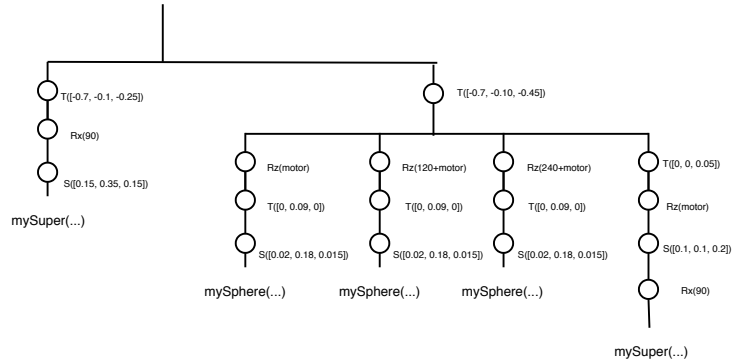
T([-0.7, -0.1, -0.25])
Rx(90)
S([0.15, 0.35, 0.15])
mySuper(...)

T([-0.7, -0.10, -0.45])

Rz(motor)
T([0, 0.09, 0])
S([0.02, 0.18, 0.015])
mySphere(...)

Rz(120+motor)
T([0, 0.09, 0])
S([0.02, 0.18, 0.015])
mySphere(...)

Rz(240+motor)
T([0, 0.09, 0])
S([0.02, 0.18, 0.015])
mySphere(...)

T([0, 0, 0.05])
Rz(motor)
S([0.1, 0.1, 0.2])
Rx(90)
mySuper(...)